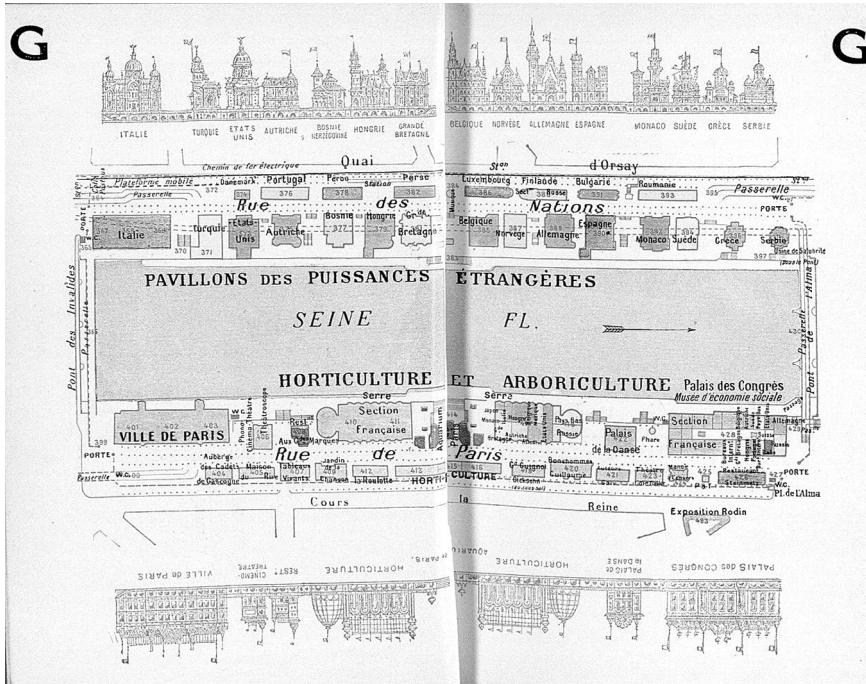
G

G

ITALIE TURQUIE ETATS UNIS AUTRICHE BOSNIE HERZÉGOVINE HONGRIE GRANDE BRETAGNE BELGIQUE NORVÈGE ALLEMAGNE ESPAGNE MONACO SUÈDE GRÈCE SERBIE

Chemin de fer électrique Quai Stion d'Orsay

Plateforme mobile Passerelle 372 Danemark Portugal Perou Station Perse Luxembourg Finlande Bulgarie Roumanie Passerelle

376 378 382 386 393

Rue des Nations

PORTE

Italie Turquie Etats Unis Autriche Bosnie Hongrie Gde Bretagne Belgique Norvège Allemagne Espagne Monaco Suède Grèce Serbie

370 371 377 379 387 389 390 397

PAVILLONS DES PUISSANCES ÉTRANGÈRES

SEINE FL.

Pont des Invalides Passerelle Pont de l'Alma Passerelle

HORTICULTURE ET ARBORICULTURE Palais des Congrès Musée d'économie sociale

Serre Section Française Serre Section Française

401 402 403 VILLE DE PARIS 410 411 428

Théatroscope Aquarium Palais de la Danse Phare Russie

Rue de Paris

399 PORTE Auberge des Cadets de Gascogne Maison du Rire Tableaux Vivants Jardin de la Chanson La Roulotte 412 HORTICULTURE 415 416 Gd Guignol Bonshommes Guillaume 420 421 423 427 PORTE

W.C. Passerelle 406 407 409

Cours la Reine

Exposition Rodin 483

Pl. de l'Alma

VILLE de PARIS CINEMA THEATRE RESTt HORTICULTURE AQUARIUM de PARIS HORTICULTURE PALAIS de la DANSE PALAIS des CONGRÈS